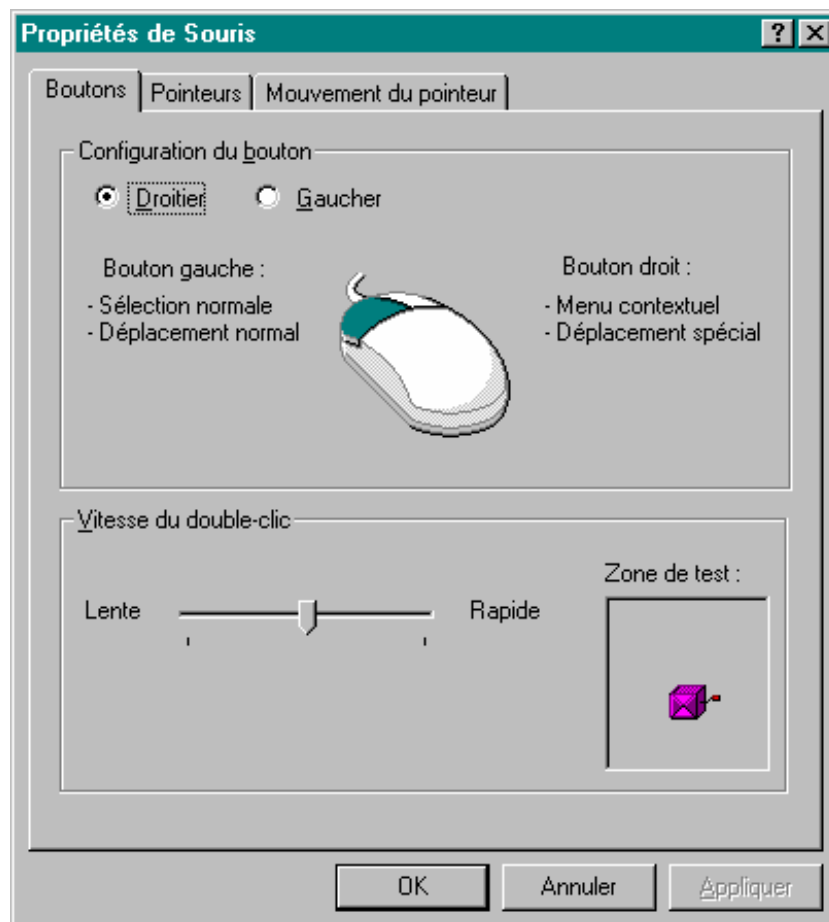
Propriétés de Souris

?

X

Boutons

Pointeurs

Mouvement du pointeur

Configuration du bouton

Droitier

Gaucher

Bouton gauche :

- Sélection normale
- Déplacement normal

Bouton droit :

- Menu contextuel
- Déplacement spécial

Vitesse du double-clic

Lente

Rapide

Zone de test :

OK

Annuler

Appliquer